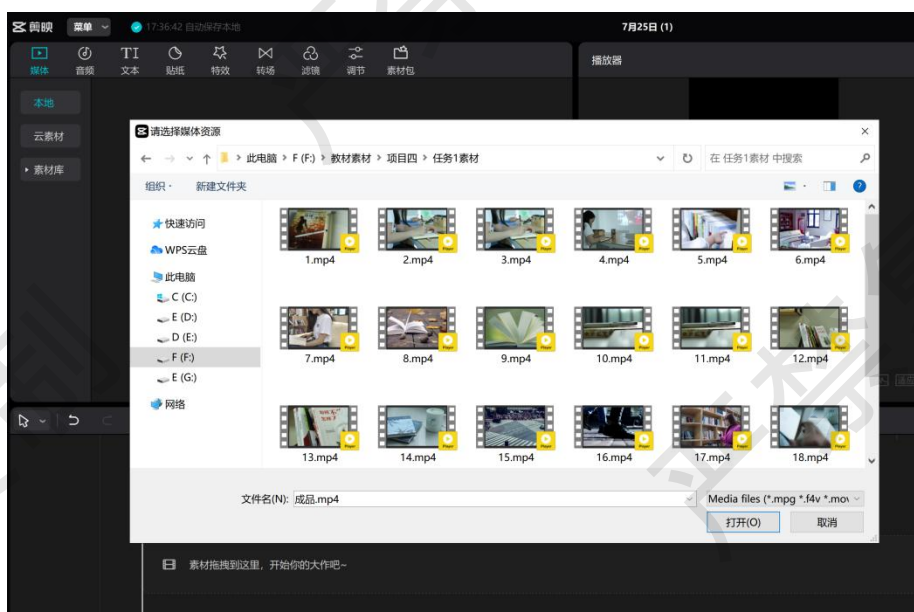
剪映 菜单 17:36:42 自动保存本地

7月25日 (1)

媒体 音频 文本 贴纸 特效 转场 滤镜 调节 素材包

播放器

本地

云素材

素材库

请选择媒体资源

此电脑 > F (F:) > 教材素材 > 项目四 > 任务1素材

在 任务1素材 中搜索

组织 新建文件夹

快速访问

WPS云盘

此电脑

C (C:)

E (D:)

D (E:)

F (F:)

E (G:)

网络

1.mp4 2.mp4 3.mp4 4.mp4 5.mp4 6.mp4

7.mp4 8.mp4 9.mp4 10.mp4 11.mp4 12.mp4

13.mp4 14.mp4 15.mp4 16.mp4 17.mp4 18.mp4

文件名(N): 成品.mp4

Media files (*.mpg *.f4v *.mov

打开(O) 取消

素材拖拽到这里，开始你的大作吧~